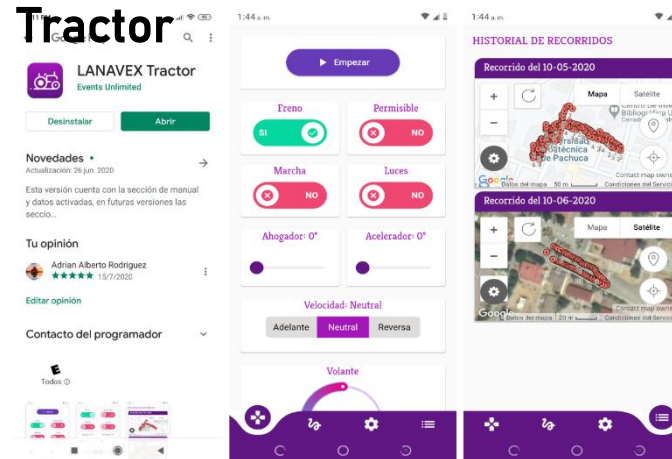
Tractor

LANAVEX Tractor
Events Unlimited

Desinstalar
Abrir

Novedades •
Actualización: 26 jun. 2020

Esta versión cuenta con la sección de manual y datos activadas, en futuras versiones las seccio...

Tu opinión

Adrian Alberto Rodriguez
★★★★★ 15/7/2020

Editar opinión

Contacto del programador

E
Todos

1:44 a. m.

Empezar

Freno
SI

Permisible
NO

Marcha
NO

Luces
NO

Ahogador: 0°

Acelerador: 0°

Velocidad: Neutral

Adelante
Neutral
Reversa

Volante

1:44 a. m.

HISTORIAL DE RECORRIDOS

Recorrido del 10-05-2020

Mapa
Satélite

Google
Datos del mapa 50 m
Condiciones del Servicio

Recorrido del 10-06-2020

Mapa
Satélite

Google
Datos del mapa 20 m
Condiciones del Servicio